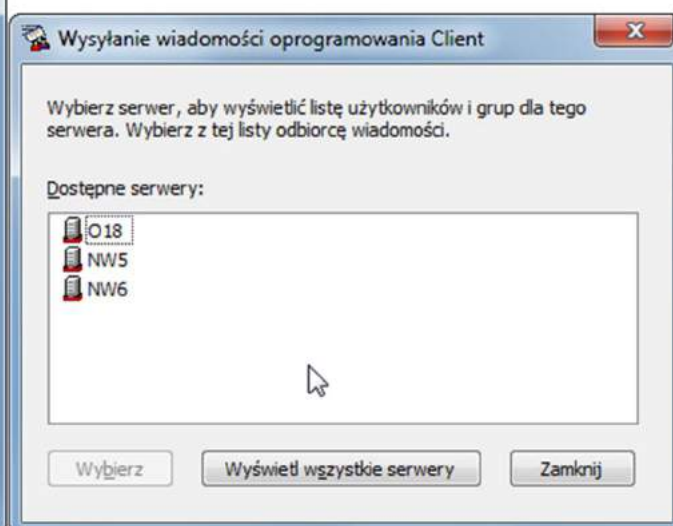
Wysyłanie wiadomości oprogramowania Client

Wybierz serwer, aby wyświetlić listę użytkowników i grup dla tego serwera. Wybierz z tej listy odbiorcę wiadomości.

Dostępne serwery:

O18
NW5
NW6

Wybierz

Wyświetl wszystkie serwery

Zamknij